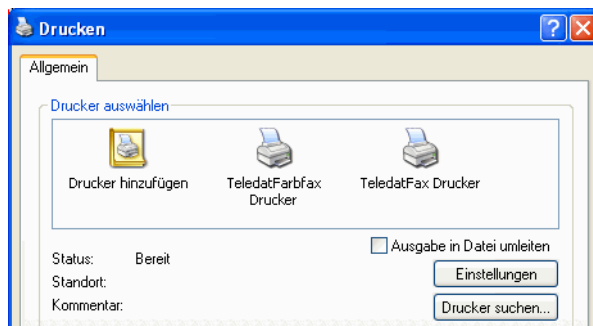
Drucken

Allgemein

Drucker auswählen

Drucker hinzufügen

TeledatFarbfax Drucker

TeledatFax Drucker

Ausgabe in Datei umleiten

Status: Bereit

Standort:

Kommentar:

Einstellungen

Drucker suchen...